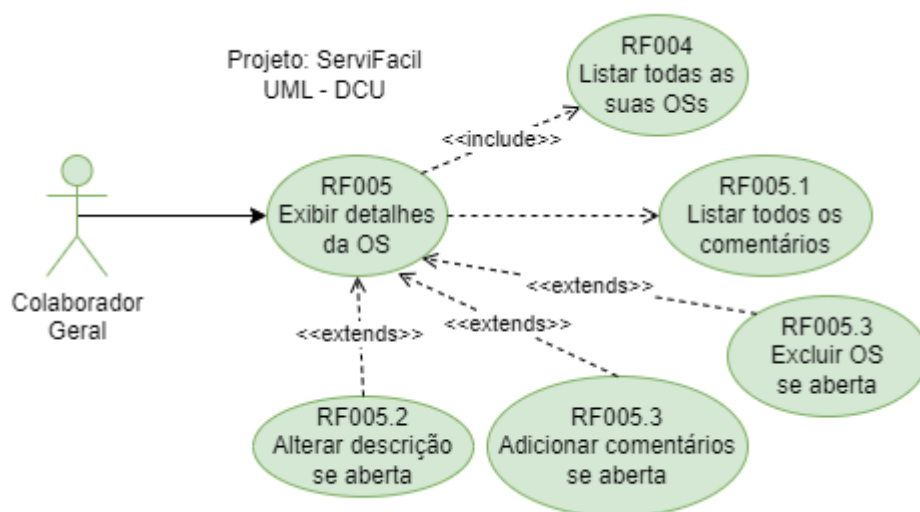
Projeto: ServiFacil
UML - DCU

RF004
Listar todas as suas OSs

<<include>>

RF005
Exibir detalhes da OS

RF005.1
Listar todos os comentários

Colaborador
Geral

<<extends>>

RF005.3
Excluir OS se aberta

<<extends>>

<<extends>>

RF005.2
Alterar descrição se aberta

RF005.3
Adicionar comentários se aberta